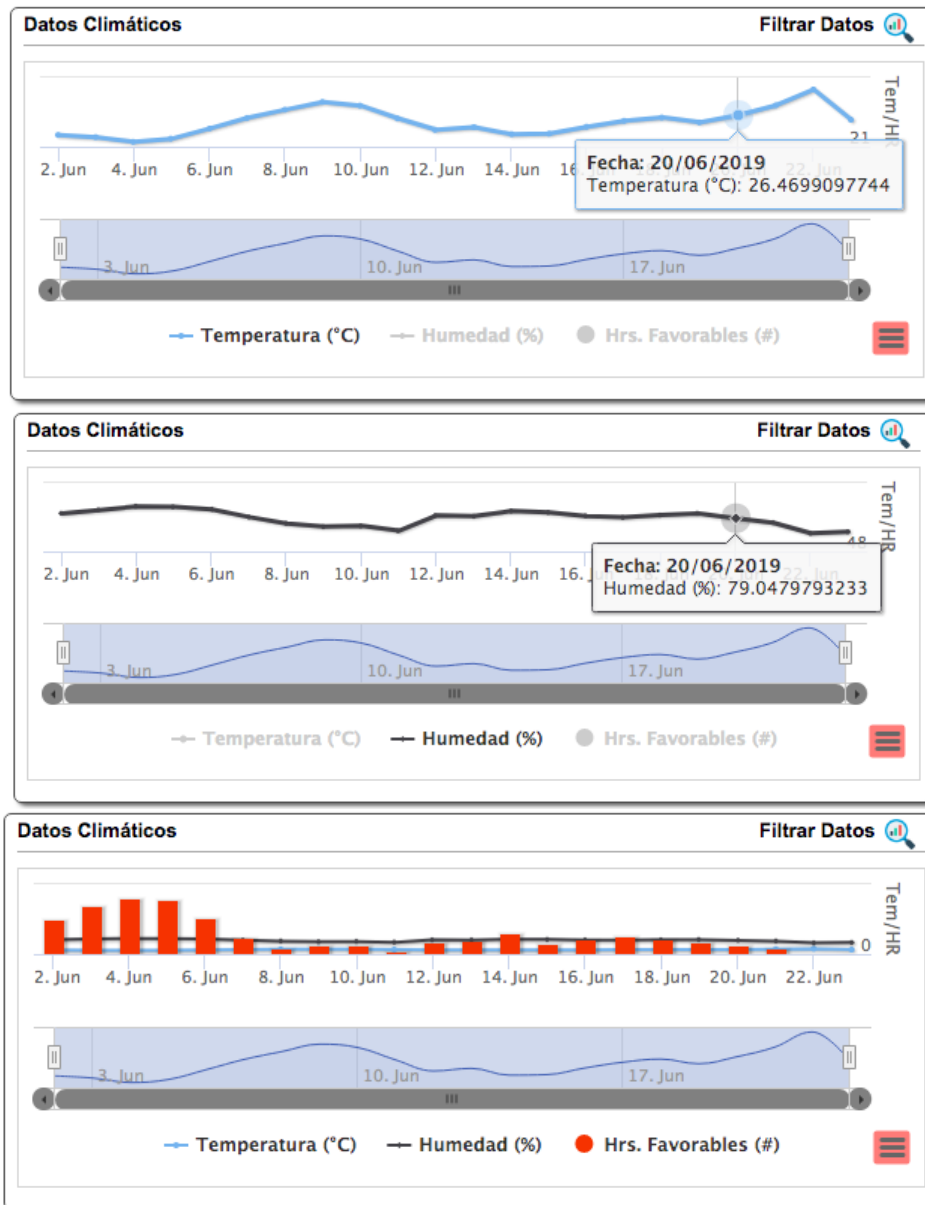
Datos Climáticos

Filtrar Datos

Tem/HR

21

2. Jun 4. Jun 6. Jun 8. Jun 10. Jun 12. Jun 14. Jun 16. Jun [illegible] 22. Jun

Fecha: 20/06/2019
Temperatura (°C): 26.4699097744

3. Jun 10. Jun 17. Jun

III

Temperatura (°C) Humedad (%) Hrs. Favorables (#)

Datos Climáticos

Filtrar Datos

Tem/HR

48

2. Jun 4. Jun 6. Jun 8. Jun 10. Jun 12. Jun 14. Jun 16. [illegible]

Fecha: 20/06/2019
Humedad (%): 79.0479793233

3. Jun 10. Jun 17. Jun

III

Temperatura (°C) Humedad (%) Hrs. Favorables (#)

Datos Climáticos

Filtrar Datos

Tem/HR

0

2. Jun 4. Jun 6. Jun 8. Jun 10. Jun 12. Jun 14. Jun 16. Jun 18. Jun 20. Jun 22. Jun

3. Jun 10. Jun 17. Jun

III

Temperatura (°C) Humedad (%) Hrs. Favorables (#)